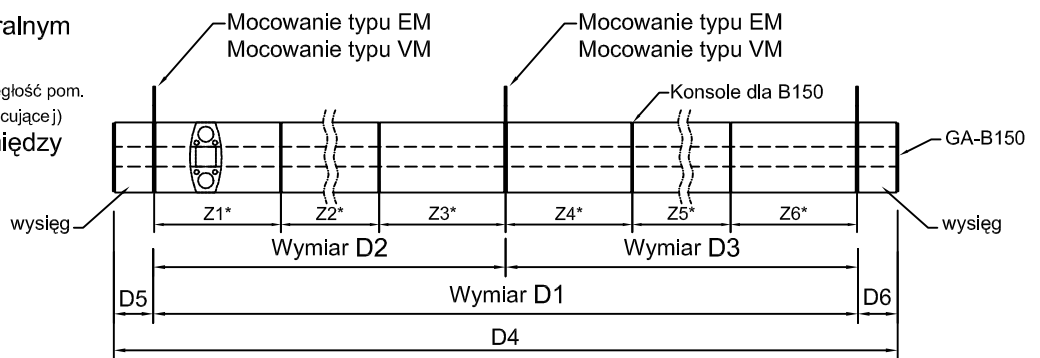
ralnym

egłość pom.
cującej)
iędzy

Mocowanie typu EM
Mocowanie typu VM

Mocowanie typu EM
Mocowanie typu VM

Konsole dla B150

GA-B150

wysięg

Z1*
Z2*
Z3*
Z4*
Z5*
Z6*

wysięg

Wymiar D2
Wymiar D3

D5
Wymiar D1
D6

D4